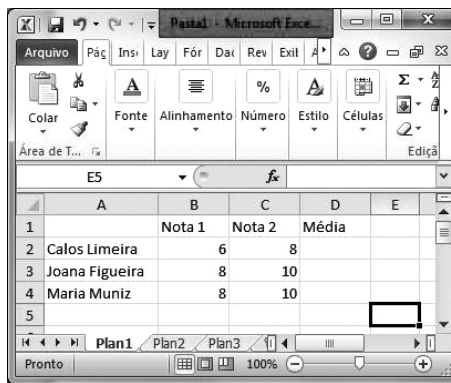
Pasta1 - Microsoft Exce...

Arquivo | Pág | Inse | Lay | Fór | Dad | Rev | Exib

Colar | Fonte | Alinhamento | Número | Estilo | Células | Ediçã

Área de T...

E5 | $f_x$

| | A | B | C | D | E |
|---|---|---|---|---|---|
| 1 | | Nota 1 | Nota 2 | Média | |
| 2 | Calos Limeira | 6 | 8 | | |
| 3 | Joana Figueira | 8 | 10 | | |
| 4 | Maria Muniz | 8 | 10 | | |
| 5 | | | | | |

Plan1 | Plan2 | Plan3

Pronto | 100%